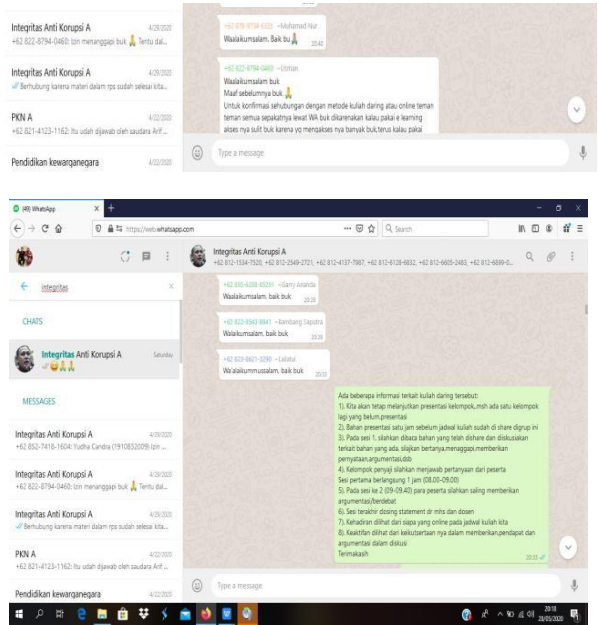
Integritas Anti Korupsi A 4/29/2020
+62 822-8794-0460: Izin menanggapi buk 🙏 Tentu dal...

Integritas Anti Korupsi A 4/29/2020
✓ Berhubung karena materi dalam rps sudah selesai kita...

PKN A 4/22/2020
+62 821-4123-1162: Itu udah dijawab oleh saudara Arif ...

Pendidikan kewarganegara 4/22/2020

+62 878-9784-6535 ~Muhamad Nur
Waalaikumsalam. Baik bu 🙏 20:40

+62 822-8794-0460 ~Usman
Waalaikumsalam buk
Maaf sebelumnya buk 🙏
Untuk konfirmasi sehubungan dengan metode kuliah daring atau online teman teman semua sepakatnya lewat WA buk dikarenakan kalau pakai e learning akses nya sulit buk karena yg mengakses nya banyak buk,terus kalau pakai

Type a message

(49) WhatsApp
https://web.whatsapp.com
Search

integritas

CHATS

Integritas Anti Korupsi A Saturday

MESSAGES

Integritas Anti Korupsi A 4/29/2020
+62 852-7418-1604: Yudha Candra (1910832009) Izin ...

Integritas Anti Korupsi A 4/29/2020
+62 822-8794-0460: Izin menanggapi buk 🙏 Tentu dal...

Integritas Anti Korupsi A 4/29/2020
✓ Berhubung karena materi dalam rps sudah selesai kita...

PKN A 4/22/2020
+62 821-4123-1162: Itu udah dijawab oleh saudara Arif ...

Pendidikan kewarganegara 4/22/2020

Integritas Anti Korupsi A
+62 812-1534-7520, +62 812-2549-2721, +62 812-4137-7987, +62 812-6128-6832, +62 812-6605-2463, +62 812-6899-0...

+62 895-6288-65291 ~Garry Ananda
Waalaikumsalam. baik buk 20:28

+62 823-8563-8841 ~Bambang Saputra
Walaikumsalam, baik buk 20:28

+62 823-8621-3290 ~Lailatul
Wa'alaikummussalam, baik buk 20:33

Ada beberapa informasi terkait kuliah daring tersebut:
1). Kita akan tetap melanjutkan presentasi kelompok,,msh ada satu kelompok lagi yang belum,presentasi
2). Bahan presentasi satu jam sebelum jadwal kuliah sudah di share digrup ini
3). Pada sesi 1.. silahkan dibaca bahan yang telah dishare dan diskusiakan terkait bahan yang ada, silakan bertanya,menaggapi,memberikan pernyataan,argumentasi,dsb
4). Kelompok penyaji silahkan menjawab pertanyaan dari peserta
Sesi pertama berlangsung 1 jam (08.00-09.00)
5). Pada sesi ke 2 (09-09.40) para peserta silahkan saling memberikan argumentasi/berdebat
6). Sesi terakhir closing statement dr mhs dan dosen
7). Kehadiran dilihat dari siapa yang online pada jadwal kuliah kita
8). Keaktifan dilihat dari keikutsertaan nya dalam memberikan,pendapat dan argumentasi dalam diskusi
Terimakasih
20:33

Type a message

20:18
28/05/2020